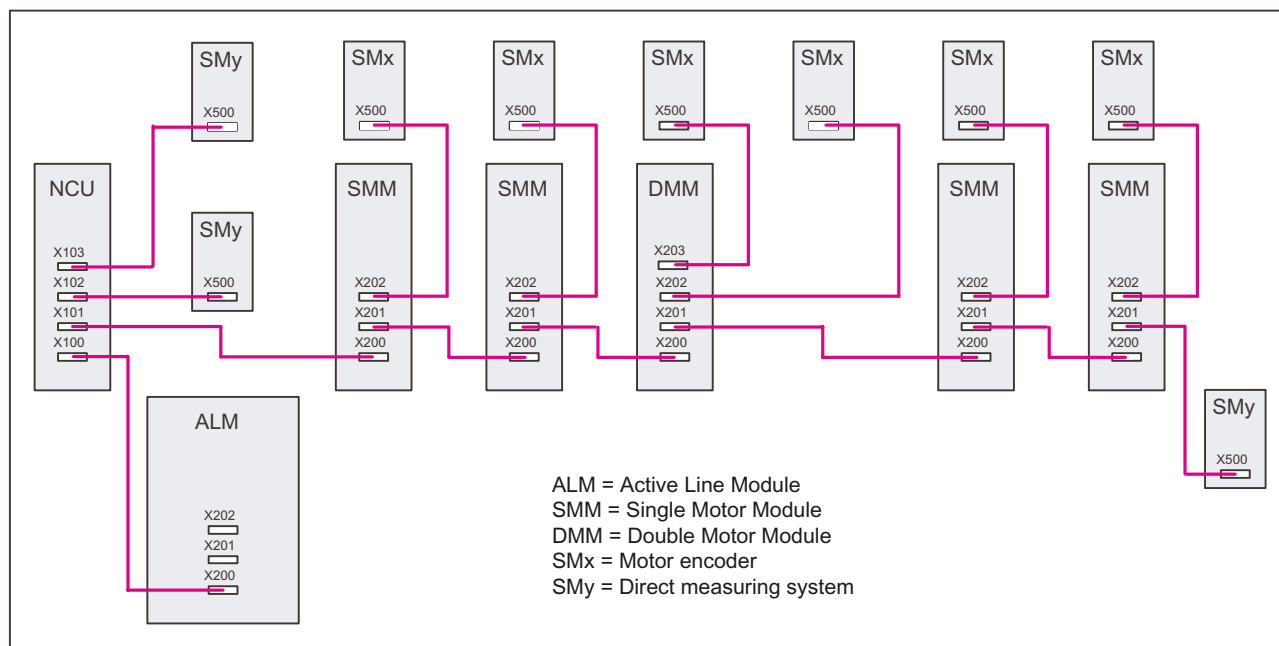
SMy
X500

SMx
X500

SMx
X500

SMx
X500

SMx
X500

SMx
X500

SMx
X500

NCU
X103
X102
X101
X100

SMy
X500

SMM
X202
X201
X200

SMM
X202
X201
X200

DMM
X203
X202
X201
X200

SMM
X202
X201
X200

SMM
X202
X201
X200

ALM
X202
X201
X200

SMy
X500

ALM = Active Line Module
SMM = Single Motor Module
DMM = Double Motor Module
SMx = Motor encoder
SMy = Direct measuring system